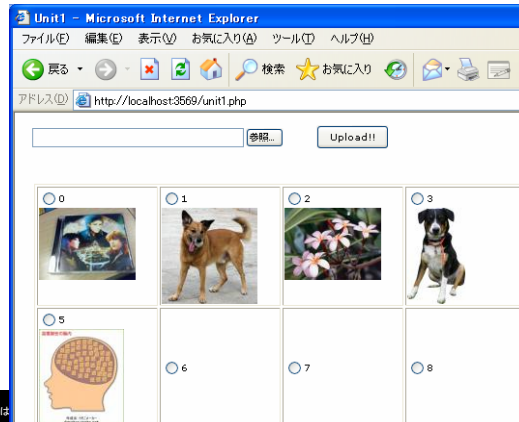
Unit1 - Microsoft Internet Explorer

ファイル(F) 編集(E) 表示(V) お気に入り(A) ツール(T) ヘルプ(H)

戻る 検索 お気に入り

アドレス(D) http://localhost:3569/unit1.php

参照... Upload!!

0 1 2 3

5 6 7 8

は